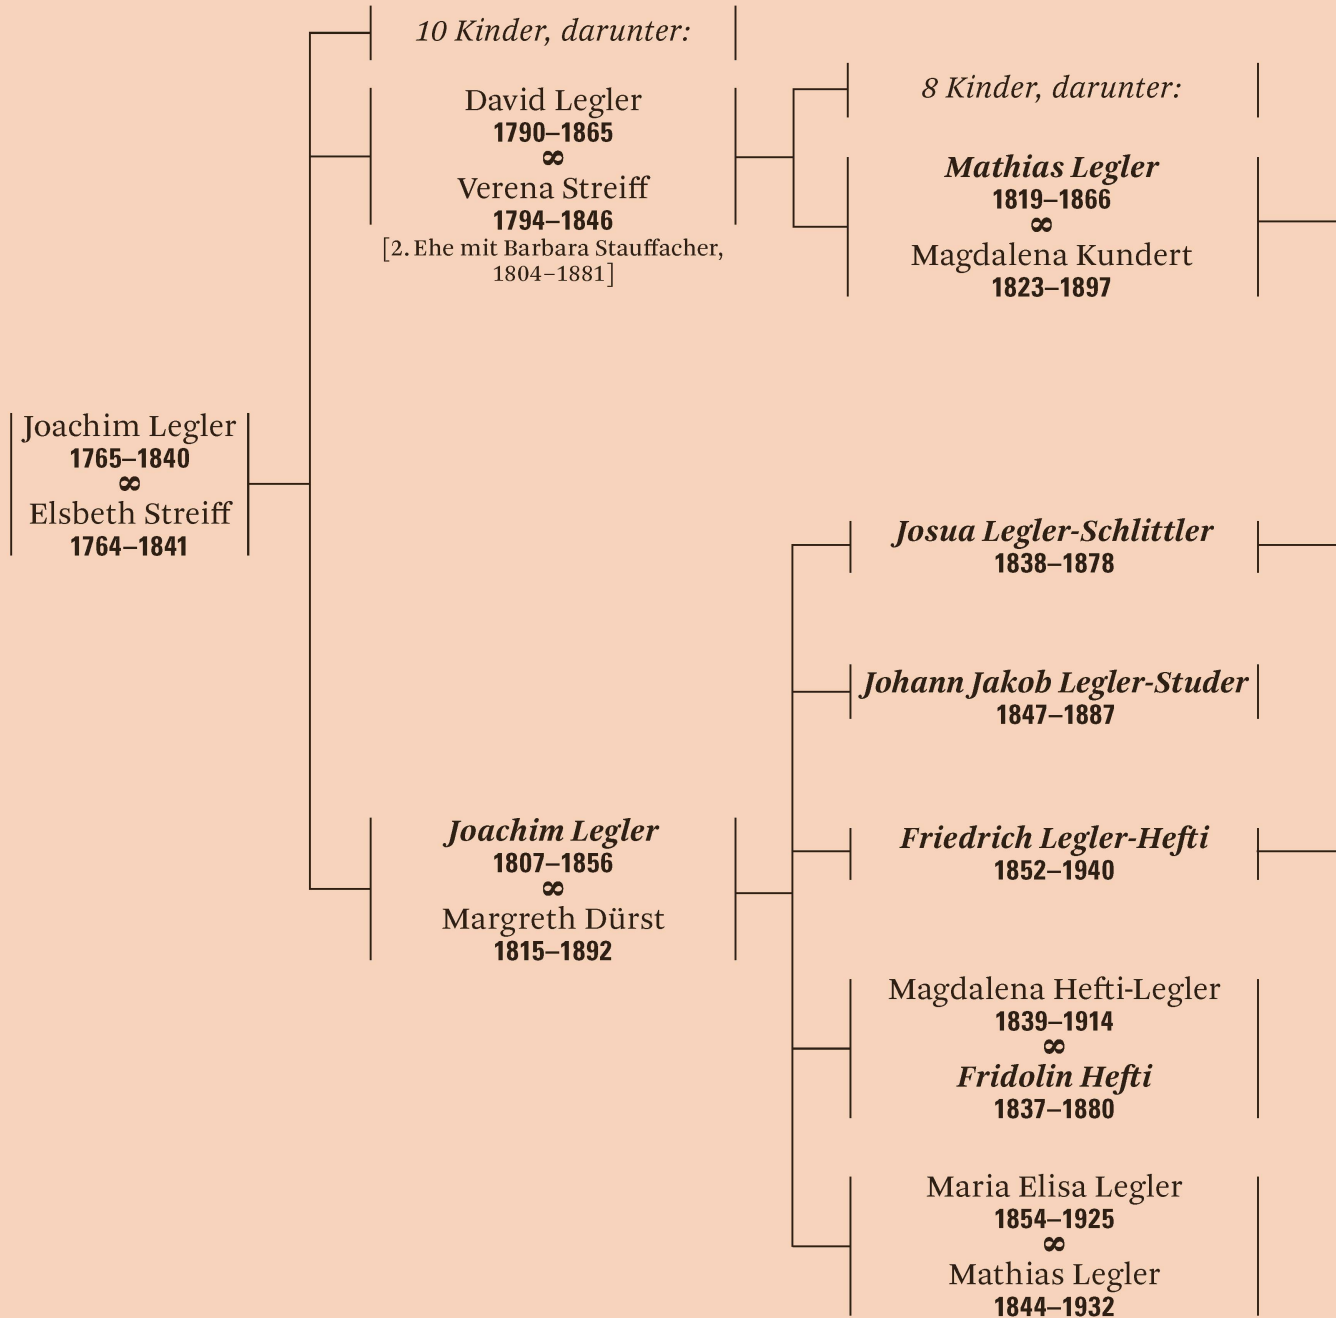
Joachim Legler
1765–1840
∞
Elsbeth Streiff
1764–1841

10 Kinder, darunter:

David Legler
1790–1865
∞
Verena Streiff
1794–1846
[2. Ehe mit Barbara Stauffacher, 1804–1881]

8 Kinder, darunter:

Mathias Legler
1819–1866
∞
Magdalena Kundert
1823–1897

Joachim Legler
1807–1856
∞
Margreth Dürst
1815–1892

Josua Legler-Schlittler
1838–1878

Johann Jakob Legler-Studer
1847–1887

Friedrich Legler-Hefti
1852–1940

Magdalena Hefti-Legler
1839–1914
∞
Fridolin Hefti
1837–1880

Maria Elisa Legler
1854–1925
∞
Mathias Legler
1844–1932